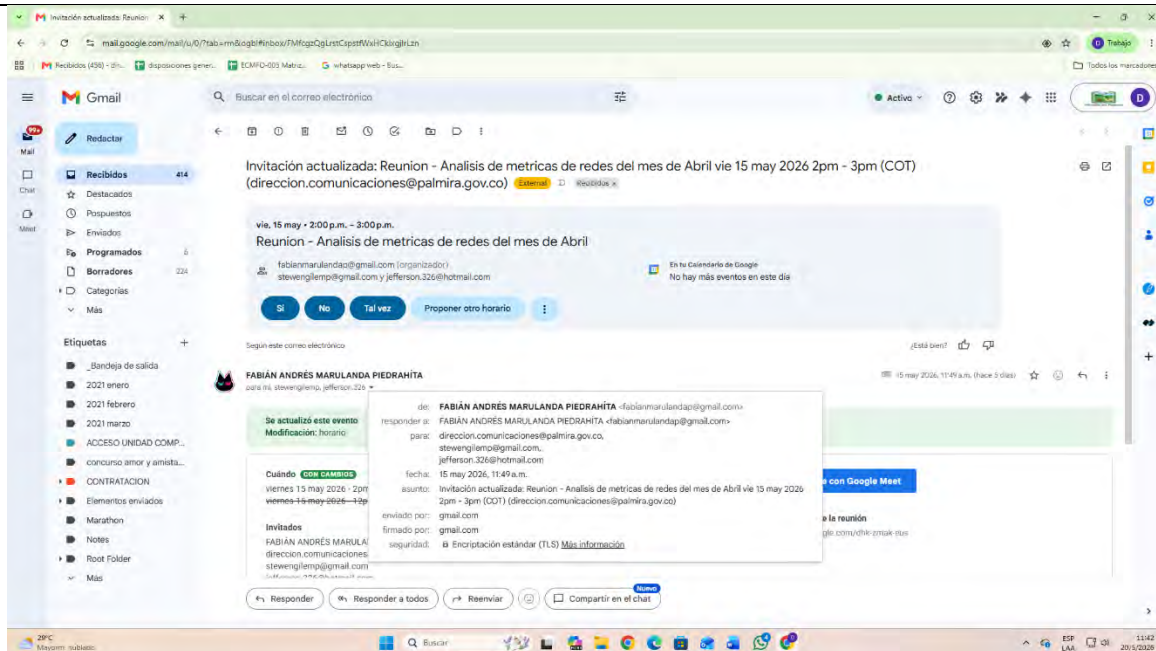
Invitación actualizada: Reunion ×

mail.google.com/mail/u/0/?tab=rm&ogbl#inbox/FMfcgzQgLrstCspstfWxHCkbrgjlrLzn

Recibidos (456) - dir... disposiciones gener... ECMFD-005 Matriz... whatsapp web - Bus... Todos los marcadores

Gmail Buscar en el correo electrónico Activo Trabajo

Mail Chat Meet

Redactar

Recibidos 414
Destacados
Pospuestos
Enviados
Programados 6
Borradores 224
Categorías
Más

Etiquetas +
_Bandeja de salida
2021 enero
2021 febrero
2021 marzo
ACCESO UNIDAD COMP...
concurso amor y amista...
CONTRATACION
Elementos enviados
Marathon
Notes
Root Folder
Más

Invitación actualizada: Reunion - Analisis de metricas de redes del mes de Abril vie 15 may 2026 2pm - 3pm (COT) (direccion.comunicaciones@palmira.gov.co) Externo Recibidos ×

vie, 15 may • 2:00 p.m. – 3:00 p.m.
Reunion - Analisis de metricas de redes del mes de Abril
fabianmarulandap@gmail.com (organizador)
stewengilemp@gmail.com y jefferson.326@hotmail.com
En tu Calendario de Google
No hay más eventos en este día

Sí No Tal vez Proponer otro horario

Según este correo electrónico ¿Está bien?

FABIÁN ANDRÉS MARULANDA PIEDRAHÍTA
para mí, stewengilemp, jefferson.326
15 may 2026, 11:49 a.m. (hace 5 días)

de: FABIÁN ANDRÉS MARULANDA PIEDRAHÍTA <fabianmarulandap@gmail.com>
responder a: FABIÁN ANDRÉS MARULANDA PIEDRAHÍTA <fabianmarulandap@gmail.com>
para: direccion.comunicaciones@palmira.gov.co, stewengilemp@gmail.com, jefferson.326@hotmail.com
fecha: 15 may 2026, 11:49 a.m.
asunto: Invitación actualizada: Reunion - Analisis de metricas de redes del mes de Abril vie 15 may 2026 2pm - 3pm (COT) (direccion.comunicaciones@palmira.gov.co)
enviado por: gmail.com
firmado por: gmail.com
seguridad: Encriptación estándar (TLS) Más información

Se actualizó este evento
Modificación: horario

Cuándo CON CAMBIOS
viernes 15 may 2026 · 2pm
viernes 15 may 2026 · 12p

Invitados
FABIÁN ANDRÉS MARULA
direccion.comunicaciones
stewengilemp@gmail.com

e con Google Meet
e la reunión
gle.com/dhk-zmak-sus

Responder Responder a todos Reenviar Nuevo Compartir en el chat

29°C Mayorm. soleado Buscar ESP LAA 11:42 20/5/2026